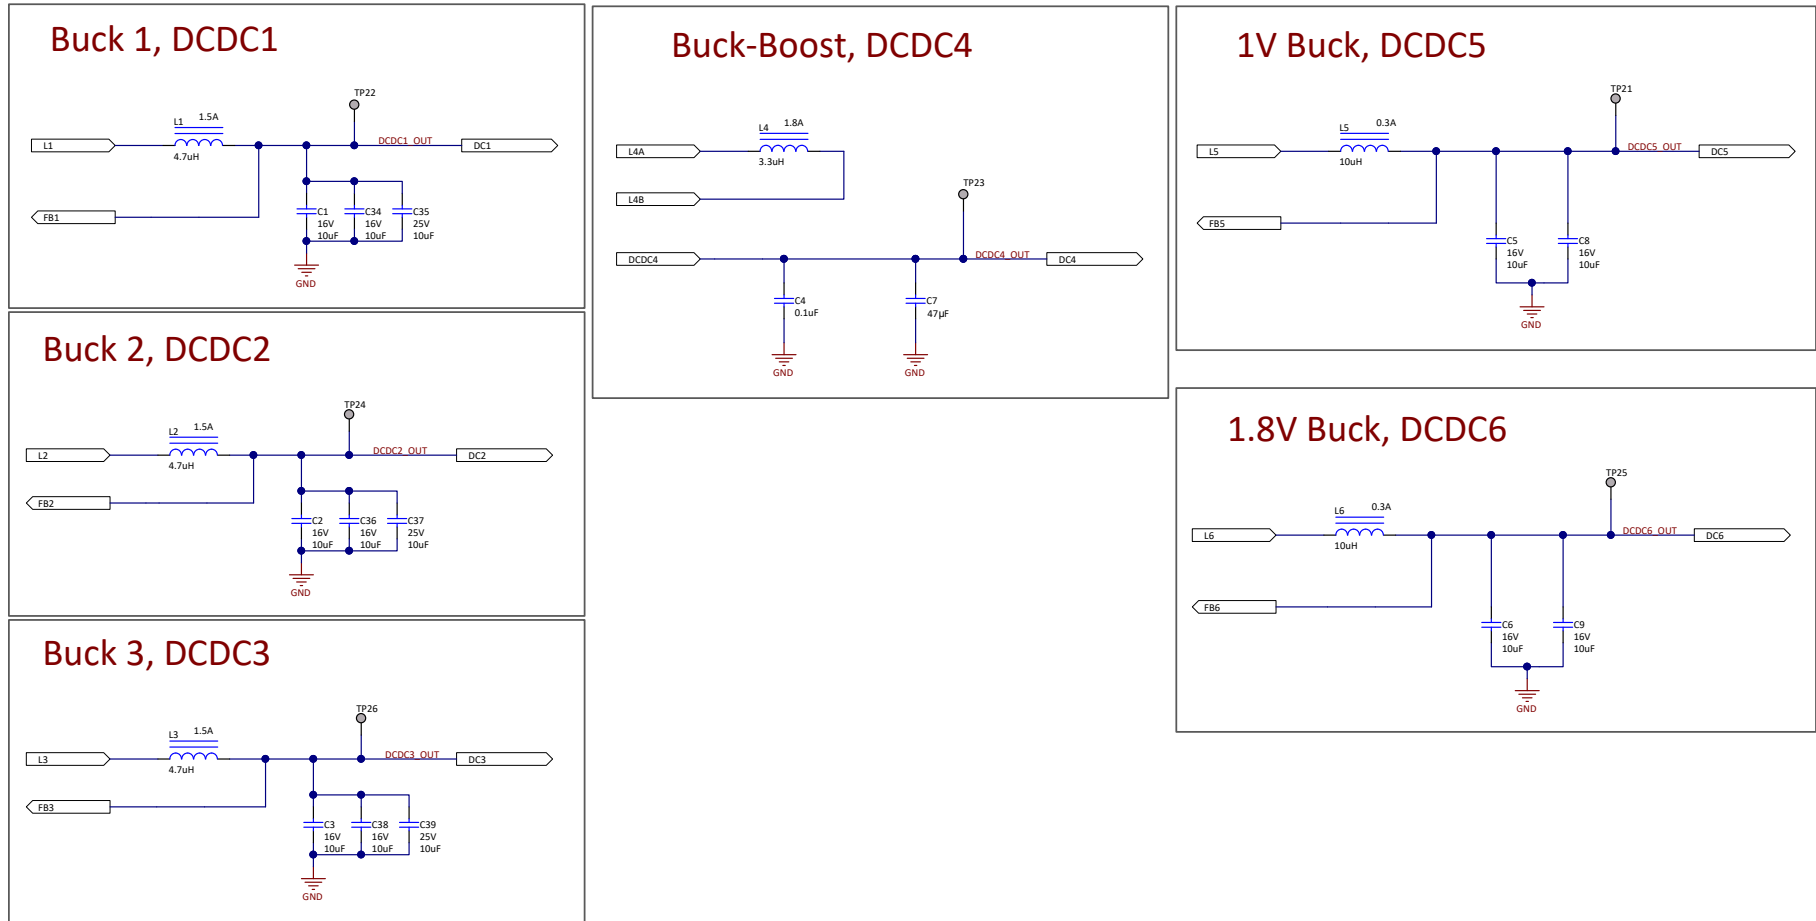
Buck 1, DCDC1

TP22
L1 1.5A
4.7uH
L1
DCDC1_OUT
DC1
FB1
C1 16V 10uF
C34 16V 10uF
C35 25V 10uF
GND

Buck-Boost, DCDC4

L4 1.8A
3.3uH
L4A
L4B
TP23
DCDC4
DCDC4_OUT
DC4
C4 0.1uF
C7 47µF
GND
GND

1V Buck, DCDC5

TP21
L5 0.3A
10uH
L5
DCDC5_OUT
DC5
FB5
C5 16V 10uF
C8 16V 10uF
GND

Buck 2, DCDC2

TP24
L2 1.5A
4.7uH
L2
DCDC2_OUT
DC2
FB2
C2 16V 10uF
C36 16V 10uF
C37 25V 10uF
GND

1.8V Buck, DCDC6

TP25
L6 0.3A
10uH
L6
DCDC6_OUT
DC6
FB6
C6 16V 10uF
C9 16V 10uF
GND

Buck 3, DCDC3

TP26
L3 1.5A
4.7uH
L3
DCDC3_OUT
DC3
FB3
C3 16V 10uF
C38 16V 10uF
C39 25V 10uF
GND